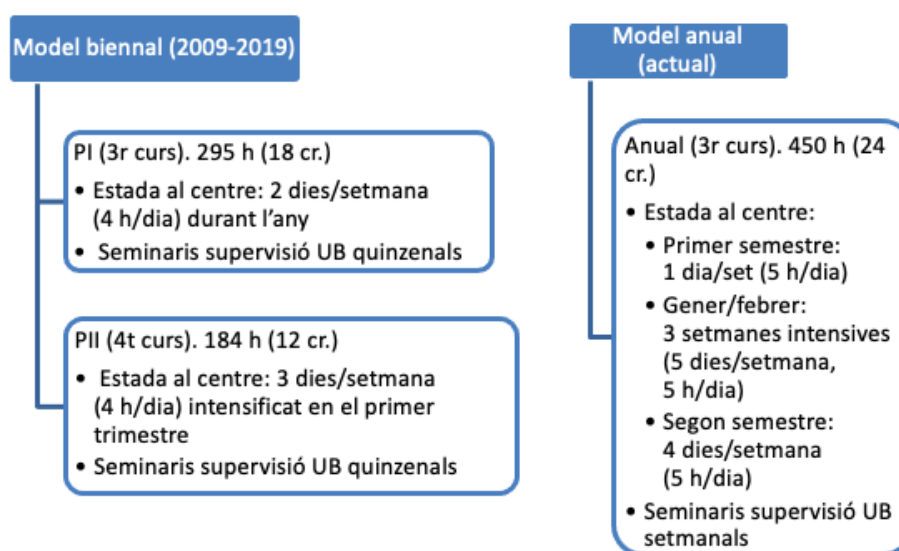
Model biennal (2009-2019)

PI (3r curs). 295 h (18 cr.)
• Estada al centre: 2 dies/setmana (4 h/dia) durant l'any
• Seminaris supervisió UB quinzenals

PII (4t curs). 184 h (12 cr.)
• Estada al centre: 3 dies/setmana (4 h/dia) intensificat en el primer trimestre
• Seminaris supervisió UB quinzenals

Model anual (actual)

Anual (3r curs). 450 h (24 cr.)
• Estada al centre:
• Primer semestre: 1 dia/set (5 h/dia)
• Gener/febrer: 3 setmanes intensives (5 dies/setmana, 5 h/dia)
• Segon semestre: 4 dies/setmana (5 h/dia)
• Seminaris supervisió UB setmanals